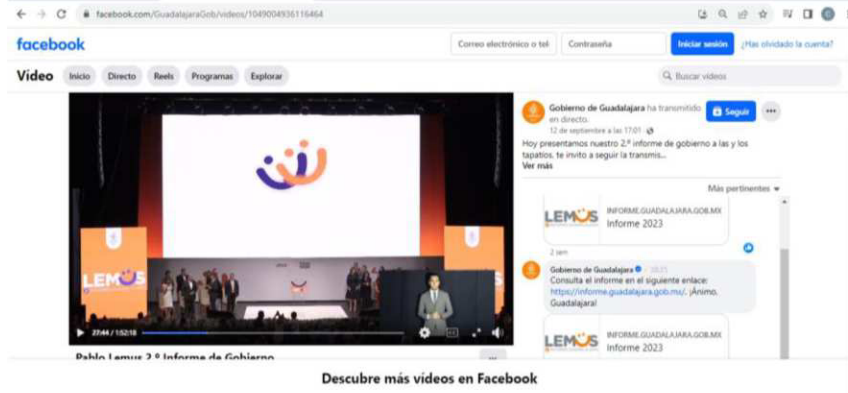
facebook.com/GuadalajaraGob/videos/1049004936116464

facebook

Correo electrónico o tel | Contraseña | Iniciar sesión | ¿Has olvidado la cuenta?

Vídeo | Inicio | Directo | Reels | Programas | Explorar | Buscar vídeos

Gobierno de Guadalajara ha transmitido en directo.
12 de septiembre a las 17:01
Seguir

Hoy presentamos nuestro 2.º informe de gobierno a las y los tapatíos, te invito a seguir la transmis...
Ver más

Más pertinentes

LEMUS
INFORME.GUADALAJARA.GOB.MX
Informe 2023

2 sem

Gobierno de Guadalajara · 18:21
Consulta el informe en el siguiente enlace: https://informe.guadalajara.gob.mx/. ¡Ánimo, Guadalajara!

LEMUS
INFORME.GUADALAJARA.GOB.MX
Informe 2023

LEMUS

27:44 / 1:52:18

Pablo Lemus 2.º Informe de Gobierno

Descubre más vídeos en Facebook